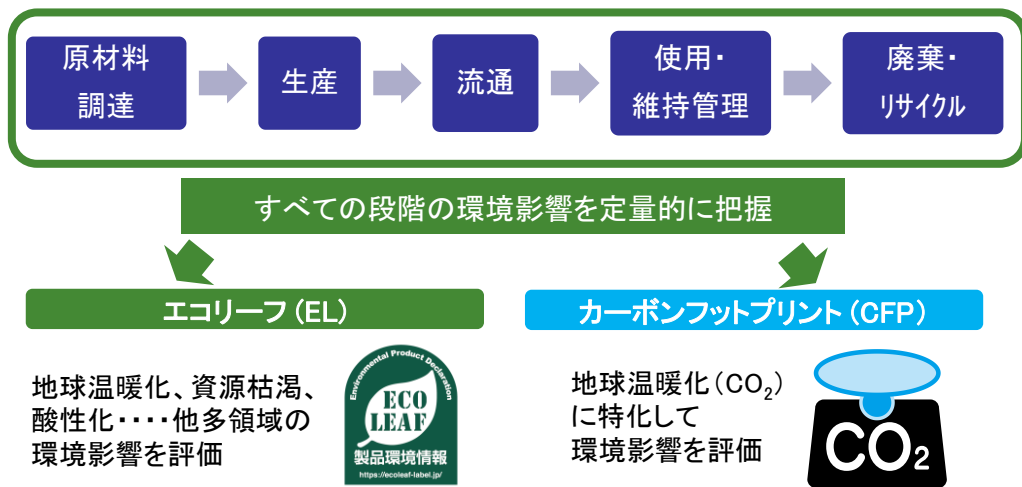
原材料調達

生産

流通

使用・維持管理

廃棄・リサイクル

すべての段階の環境影響を定量的に把握

エコリーフ（EL）

地球温暖化、資源枯渇、酸性化・・・・他多領域の環境影響を評価

Environmental Product Declaration
ECO LEAF
製品環境情報
https://ecoleaf-label.jp/

カーボンフットプリント（CFP）

地球温暖化（$CO_2$）に特化して環境影響を評価

$CO_2$